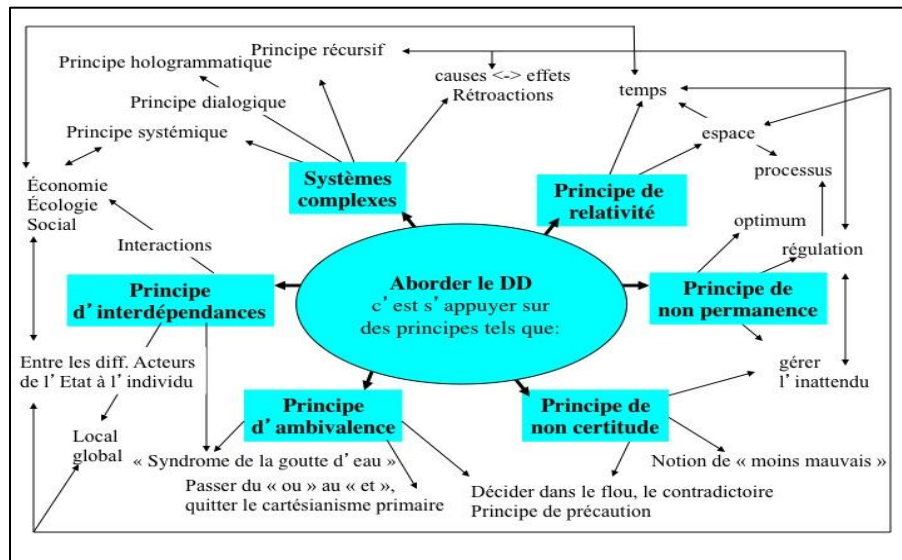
Aborder le DD
c' est s' appuyer sur des principes tels que:

Systèmes complexes

Principe récursif

Principe hologrammatique

Principe dialogique

Principe systémique

causes <-> effets
Rétroactions

Principe de relativité

temps

espace

processus

Principe de non permanence

optimum

régulation

gérer l' inattendu

Principe de non certitude

Notion de « moins mauvais »

Décider dans le flou, le contradictoire
Principe de précaution

Principe d' ambivalence

« Syndrome de la goutte d' eau »

Passer du « ou » au « et », quitter le cartésianisme primaire

Principe d' interdépendances

Interactions

Économie
Écologie
Social

Entre les diff. Acteurs de l' Etat à l' individu

Local
global